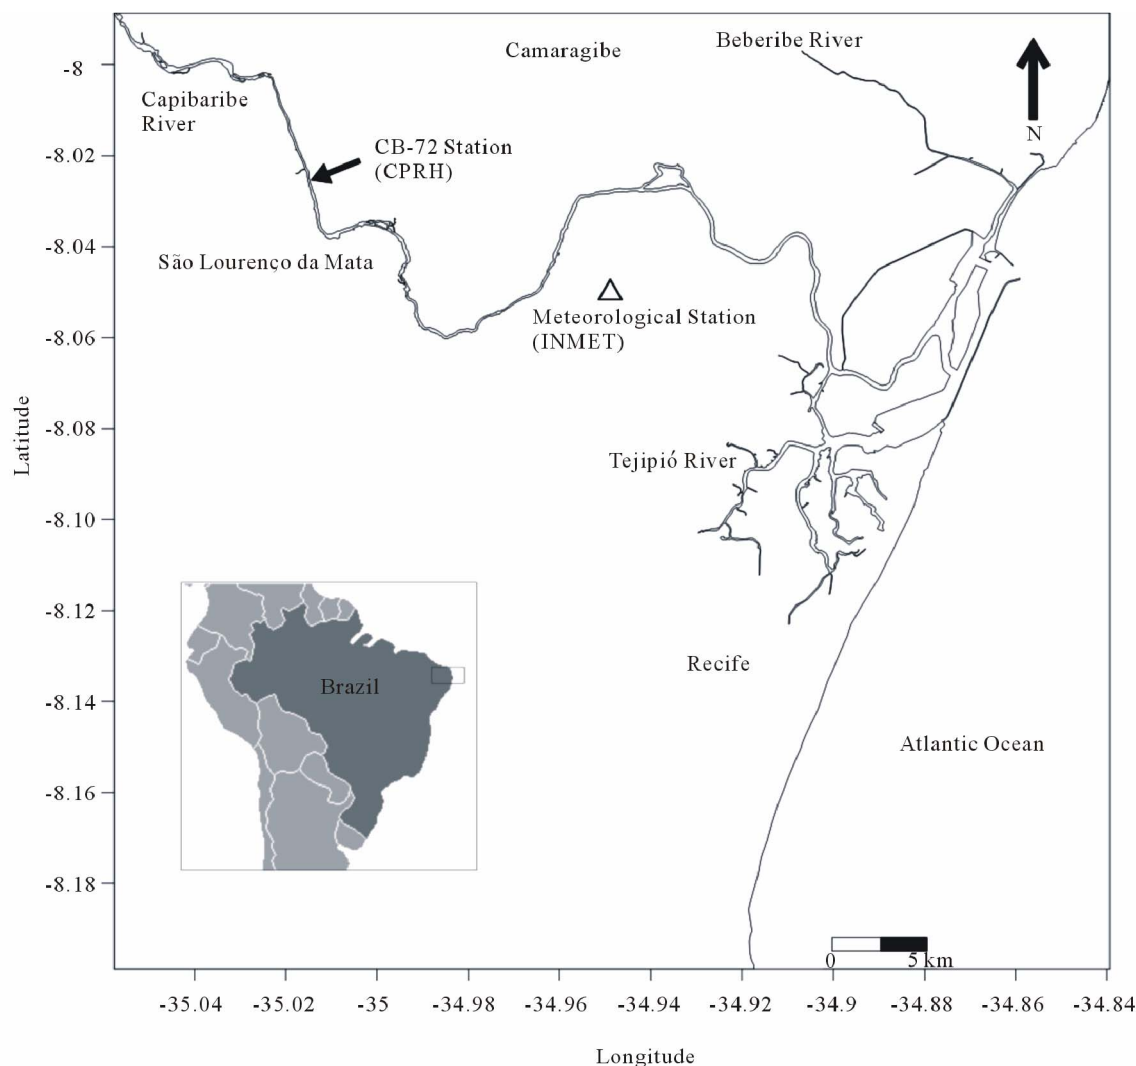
Camaragibe

Beberibe River

N

Capibaribe River

CB-72 Station (CPRH)

São Lourenço da Mata

Meteorological Station (INMET)

Tejipió River

Brazil

Recife

Atlantic Ocean

0 5 km

Latitude

-8
-8.02
-8.04
-8.06
-8.08
-8.10
-8.12
-8.14
-8.16
-8.18

-35.04 -35.02 -35 -34.98 -34.96 -34.94 -34.92 -34.9 -34.88 -34.86 -34.84

Longitude